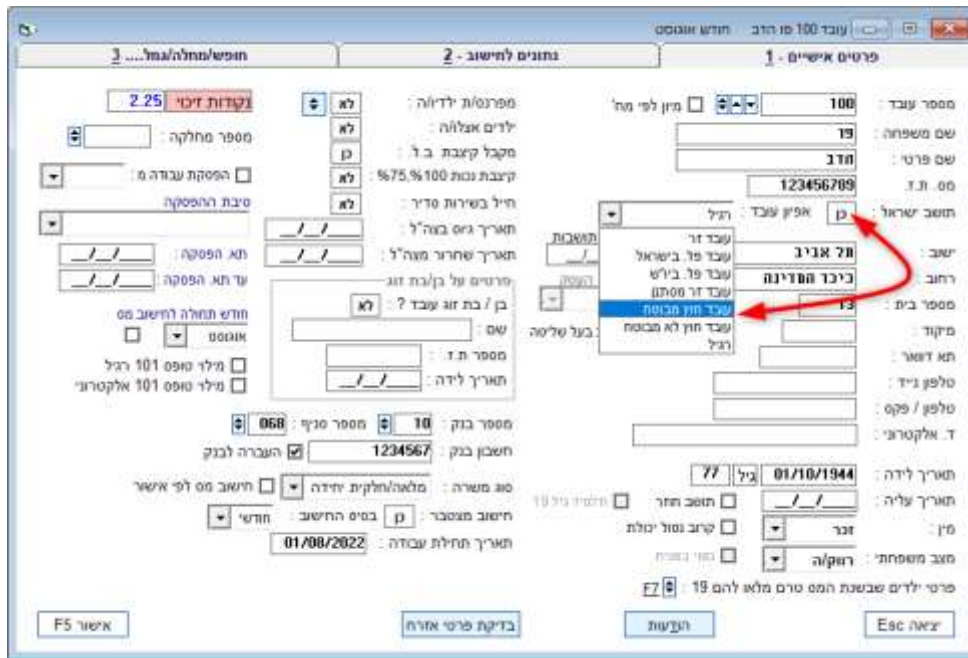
עובד 100 פו הדב חודש אוגוסט

1 - פרטים אישיים | 2 - נתונים לחישוב | 3 - חופש/מחלה/גמל....

מספר עובד : 100 | מיון לפי מח'
שם משפחה : פו
שם פרטי : הדב
מס. ת.ז. : 123456789
תושב ישראל : כן | אפיון עובד : רגיל
ישוב : תל אביב
רחוב : ביכר המדינה
מספר בית : 13
מיקוד :
תא דואר :
טלפון נייד :
טלפון / פקס :
ד. אלקטרוני :

עובד זר
עובד פל. בישראל
עובד פל. ביו"ש
עובד זר מסתנן
עובד חוץ מבוטח
עובד חוץ לא מבוטח
רגיל

תושבות
העסק
בעל שליטה

תאריך לידה : 01/10/1944 | גיל 77
תאריך עליה : __/__/____ | תושב חוזר | תושב גיל 19
מין : זכר | קרוב נטול יכולת
מצב משפחתי : רווק/ה | בני בשנה
פרטי ילדים שבשנת המס טרם מלאו להם 19 : F7

מפרנס/ת ילדי/ה : לא
ילדים אצלו/ה : לא
מקבל קיצבת ב.ל. : כן
קיצבת נכות 100%,75% : לא
חייל בשירות סדיר : לא
תאריך גיוס בצה"ל : __/__/____
תאריך שחרור מצה"ל : __/__/____
פרטים על בן/בת זוג
בן / בת זוג עובד ? : לא
שם :
מספר ת.ז. :
תאריך לידה : __/__/____

מספר בנק : 10 | מספר סניף : 068
חשבון בנק : 1234567 | העברה לבנק
סוג משרה : מלאה/חלקית יחידה | חישוב מס לפי אישור
חישוב מצטבר : כן | בסיס החישוב : חודשי
תאריך תחילת עבודה : 01/08/2022

נקודות זיכוי 2.25
מספר מחלקה :
הפסקת עבודה מ
סיבת ההפסקה
תא. הפסקה __/__/____
עד תא. הפסקה __/__/____
חודש תחולה לחישוב מס
אוגוסט
מילוי טופס 101 רגיל
מילוי טופס 101 אלקטרוני

יציאה Esc | הערות | בדיקת פרטי אזרח | אישור F5